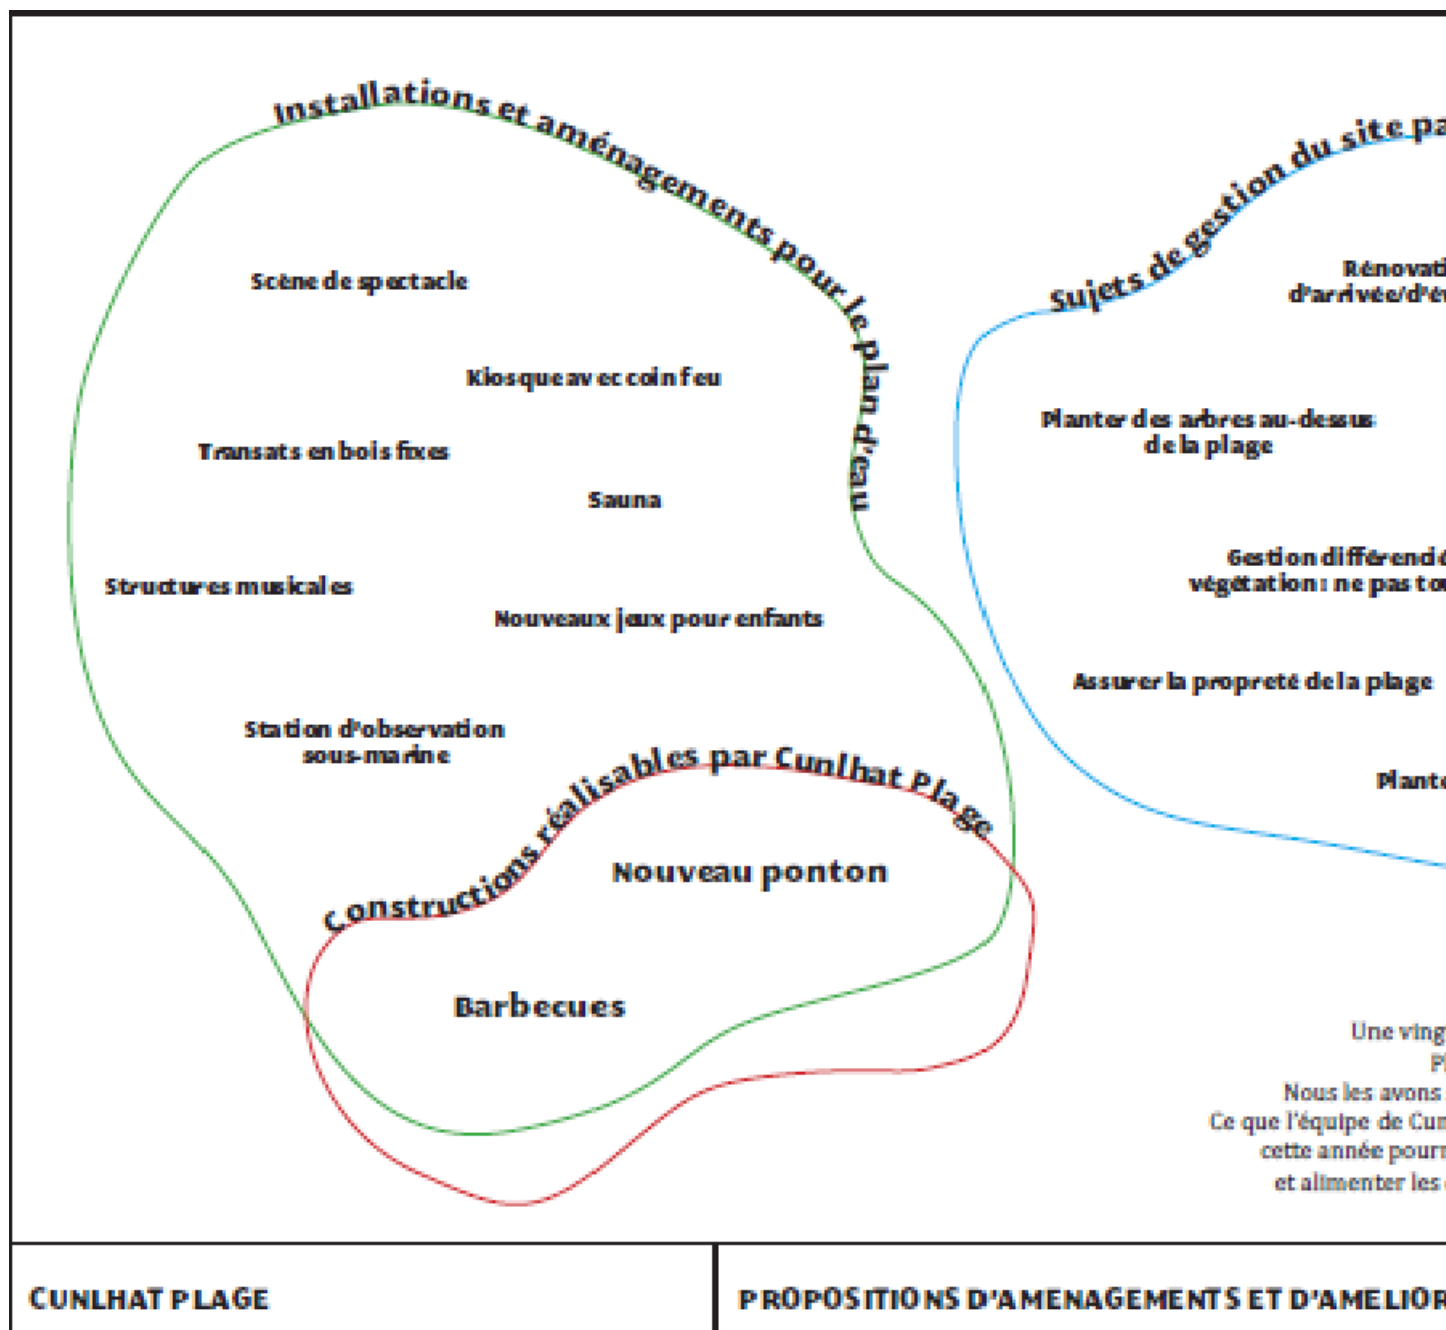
Installations et aménagements pour le plan d'eau

Scène de spectacle

Kiosque avec coin feu

Transats en bois fixes

Sauna

Structures musicales

Nouveaux jeux pour enfants

Station d'observation sous-marine

Constructions réalisables par Cunlhat Plage

Nouveau ponton

Barbecues

Sujets de gestion du site pa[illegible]

Rénovati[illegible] d'arrivée/d'é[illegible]

Planter des arbres au-dessus de la plage

Gestion différencié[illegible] végétation : ne pas to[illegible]

Assurer la propreté de la plage

Plant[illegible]

Une ving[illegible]
Pl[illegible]
Nous les avons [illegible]
Ce que l'équipe de Cun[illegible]
cette année pour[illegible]
et alimenter les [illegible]

CUNLHAT PLAGE

PROPOSITIONS D'AMENAGEMENTS ET D'AMELIOR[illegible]